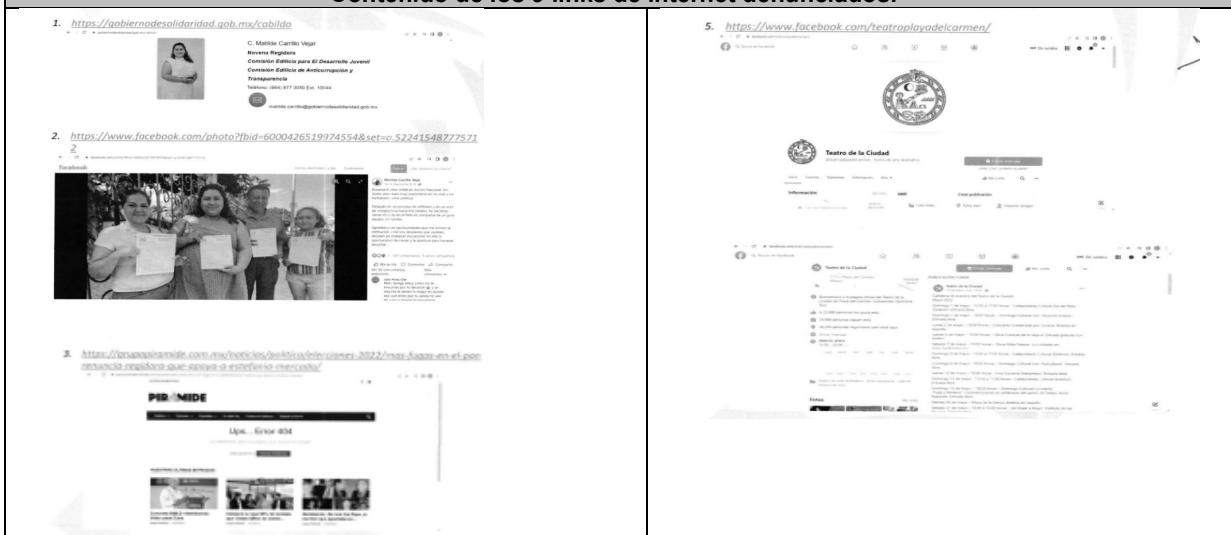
Contenido de los 5 links de internet denunciados:

1. https://gobiernodesolidaridad.gob.mx/cabildo

C. Matilde Carrillo Vejar
Novena Regidora
Comisión Edilicia para El Desarrollo Juvenil
Comisión Edilicia de Anticorrupción y Transparencia
Teléfono: (984) 877 3050 Ext. 10044

matilde.carrillo@gobiernodesolidaridad.gob.mx

2. https://www.facebook.com/photo?fbid=6000426519974554&set=a.522415487775712

Facebook

Matilde Carrillo Vejar

3. https://grupopiramide.com.mx/noticias/politica/elecciones-2022/mas-fugas-en-el-pan-renuncia-regidora-que-apoya-a-estefania-mercado/

PIRÁMIDE

Ups... Error 404

5. https://www.facebook.com/teatroplayadelcarmen/

Teatro de la Ciudad

Información

Teatro de la Ciudad

Fotos